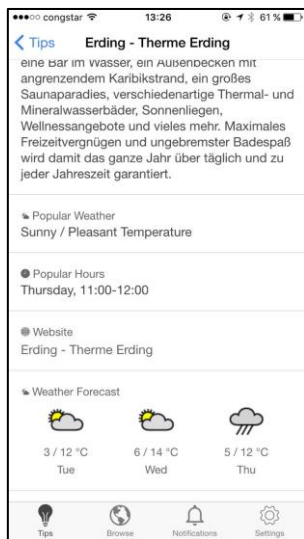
●●●○○ congstar 13:26 61 %

< Tips Erding - Therme Erding

eine Bar im Wasser, ein Außenbecken mit angrenzendem Karibikstrand, ein großes Saunaparadies, verschiedenartige Thermal- und Mineralwasserbäder, Sonnenliegen, Wellnessangebote und vieles mehr. Maximales Freizeitvergnügen und ungebremster Badespaß wird damit das ganze Jahr über täglich und zu jeder Jahreszeit garantiert.

Popular Weather
Sunny / Pleasant Temperature

Popular Hours
Thursday, 11:00-12:00

Website
Erding - Therme Erding

Weather Forecast

3 / 12 °C
Tue

6 / 14 °C
Wed

5 / 12 °C
Thu

Tips Browse Notifications Settings